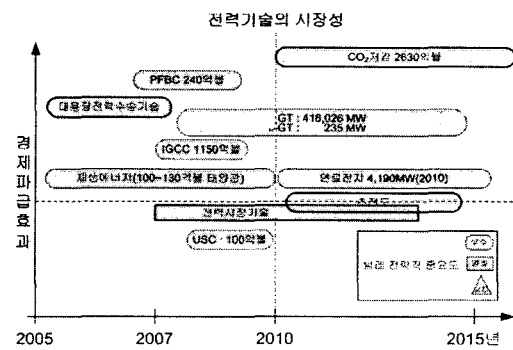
전력기술의 시장성

$CO_2$저감 2630억불

PFBC 240억불

대용량전력수송기술

GT : 416,026 MW
-GT : 235 MW

IGCC 1150억불

경
제
파
급
효
과

재생에너지(100~130억불 태양광)

연료전지 4,190MW(2010)

초전도

전력시장기술

USC : 100억불

상
중
하
발전 전략적 중요도

2005
2007
2010
2015년